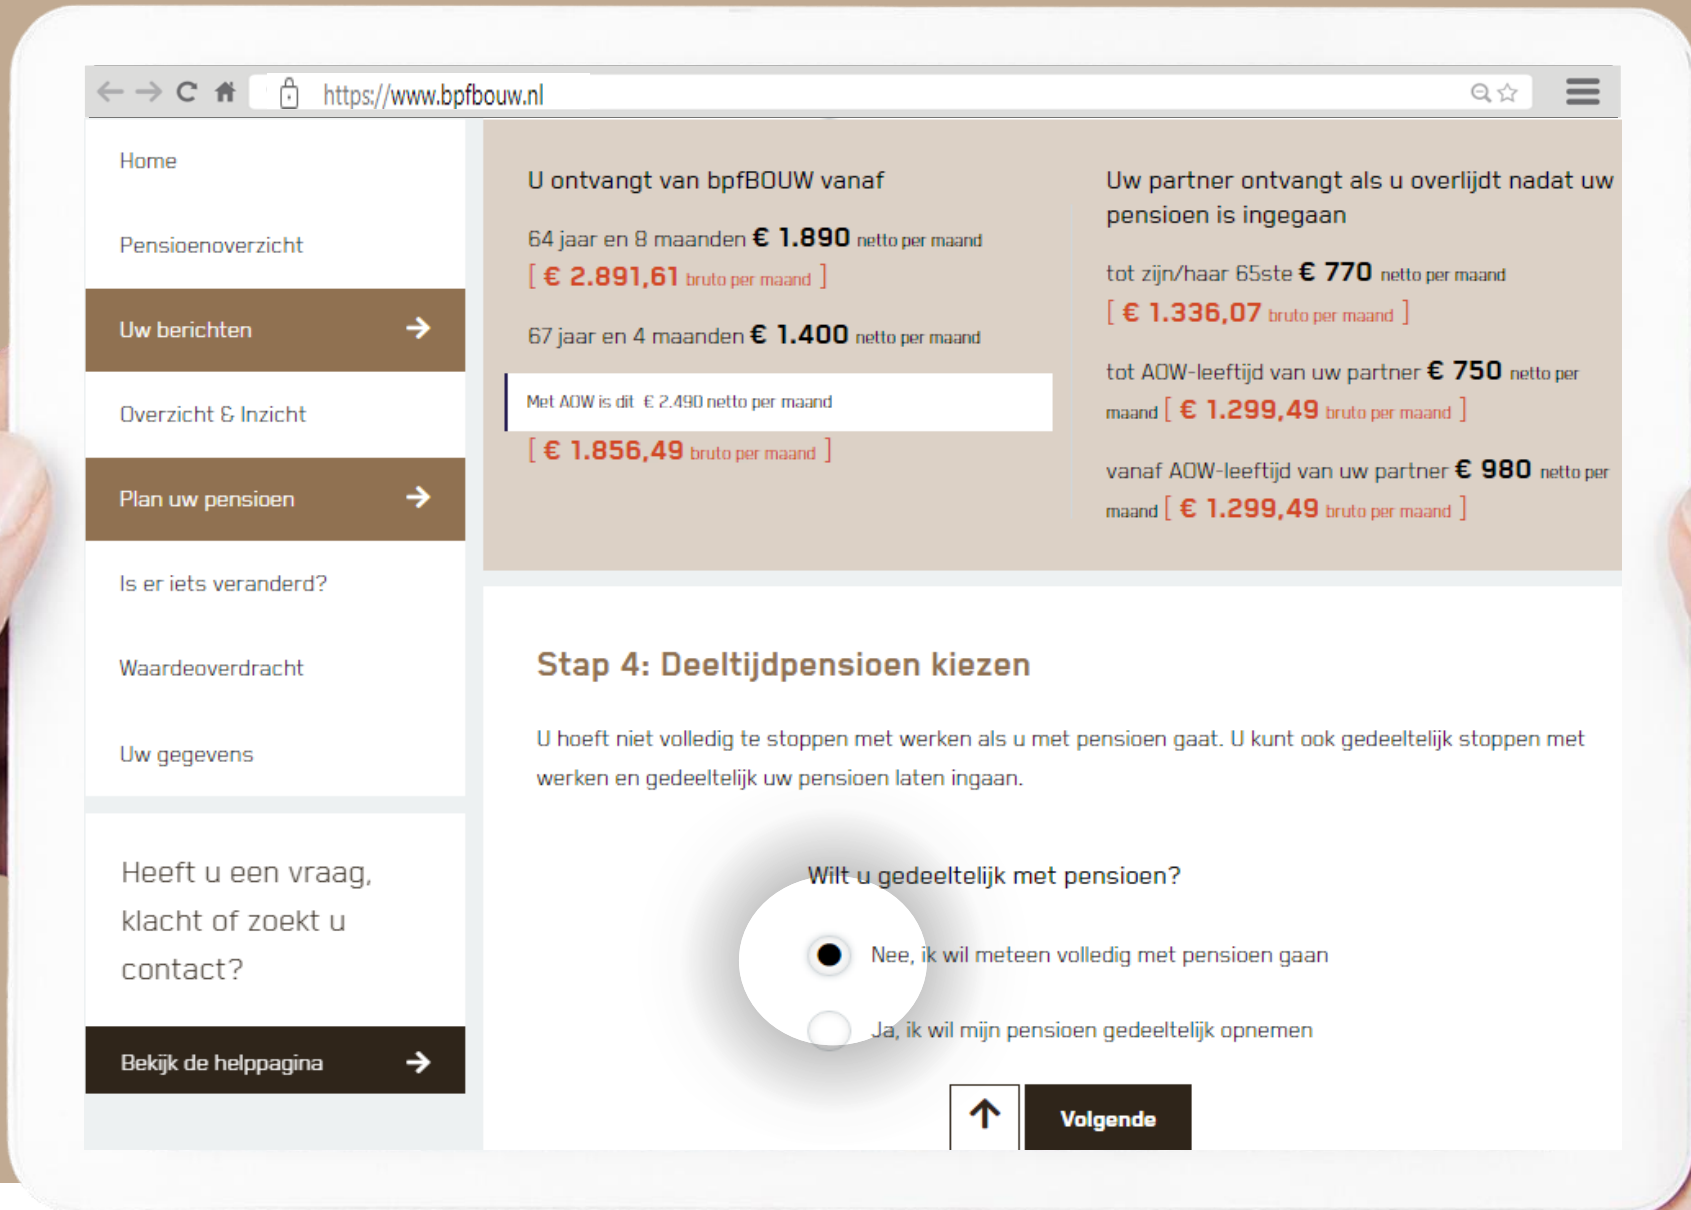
https://www.bpfbouw.nl

Home

Pensioenoverzicht

Uw berichten

Overzicht & Inzicht

Plan uw pensioen

Is er iets veranderd?

Waardeoverdracht

Uw gegevens

Heeft u een vraag, klacht of zoekt u contact?

Bekijk de helppagina

U ontvangt van bpfBOUW vanaf

64 jaar en 8 maanden € 1.890 netto per maand
[ € 2.891,61 bruto per maand ]

67 jaar en 4 maanden € 1.400 netto per maand

Met AOW is dit € 2.490 netto per maand

[ € 1.856,49 bruto per maand ]

Uw partner ontvangt als u overlijdt nadat uw pensioen is ingegaan

tot zijn/haar 65ste € 770 netto per maand
[ € 1.336,07 bruto per maand ]

tot AOW-leeftijd van uw partner € 750 netto per maand [ € 1.299,49 bruto per maand ]

vanaf AOW-leeftijd van uw partner € 980 netto per maand [ € 1.299,49 bruto per maand ]

Stap 4: Deeltijdpensioen kiezen

U hoeft niet volledig te stoppen met werken als u met pensioen gaat. U kunt ook gedeeltelijk stoppen met werken en gedeeltelijk uw pensioen laten ingaan.

Wilt u gedeeltelijk met pensioen?

Nee, ik wil meteen volledig met pensioen gaan

Ja, ik wil mijn pensioen gedeeltelijk opnemen

Volgende